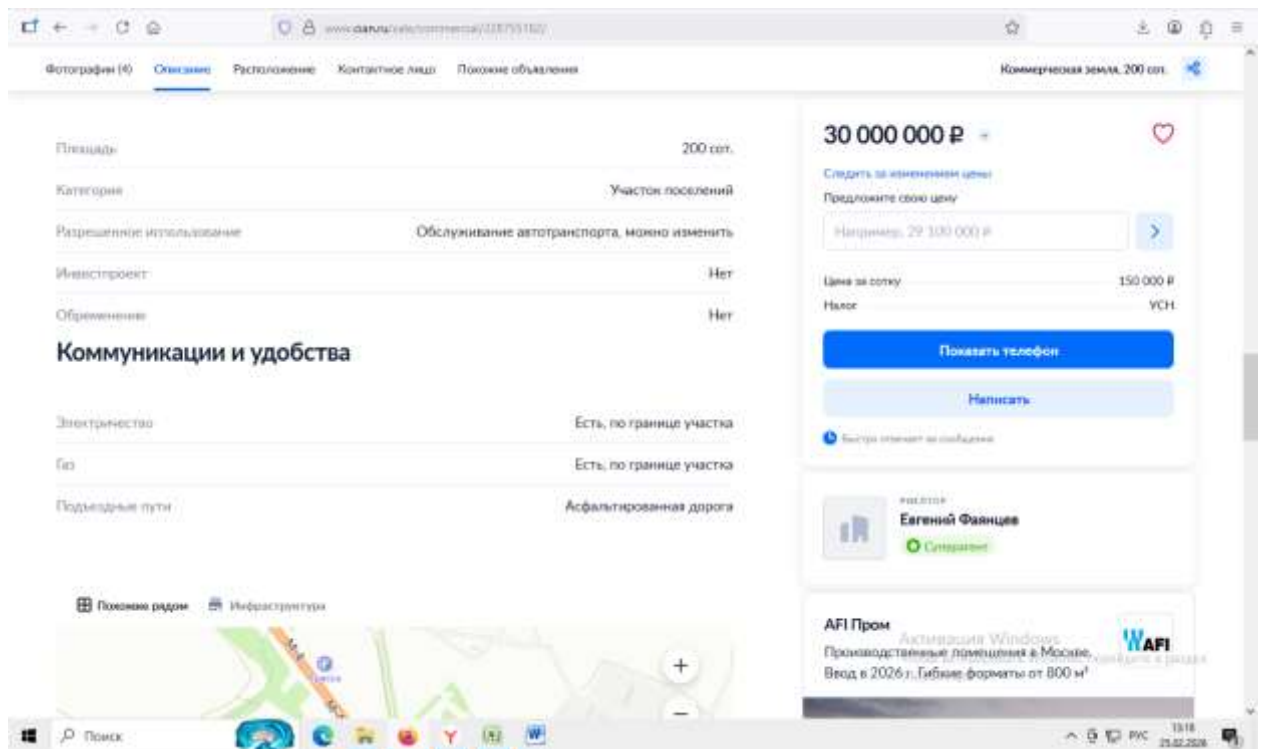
www.cian.ru/sale/commercial/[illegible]

Фотографии (4) Описание Расположение Контактное лицо Похожие объявления

Коммерческая земля, 200 сот.

Площадь 200 сот.

Категория Участок поселений

Разрешенное использование Обслуживание автотранспорта, можно изменить

Инвестпроект Нет

Обременение Нет

Коммуникации и удобства

Электричество Есть, по границе участка

Газ Есть, по границе участка

Подъездные пути Асфальтированная дорога

Похожие рядом Инфраструктура

30 000 000 ₽

Следить за изменением цены

Предложите свою цену

Например, 29 100 000 ₽

Цена за сотку 150 000 ₽

Налог УСН

Показать телефон

Написать

Быстро отвечает на сообщения

РИЕЛТОР

Евгений Фаянцев

Суперагент

AFI Пром

Производственные помещения в Москве. Ввод в 2026 г. Гибкие форматы от 800 м²

AFI

Активация Windows

Поиск

РУС 13:18 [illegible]